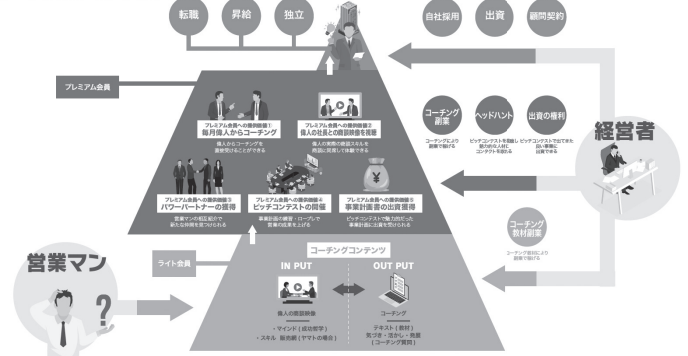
転職
昇給
独立
自社採用
出資
顧問契約

プレミアム会員

プレミアム会員への提供価値1
毎月偉人からコーチング
偉人からコーチングを直接受けることができる

プレミアム会員への提供価値2
偉人の社長との商談映像を視聴
偉人の実際の商談スキルを映像と質問して体験できる

コーチング副業
コーチングにより副業で稼げる

ヘッドハント
ピッチコンテストを通過した人材をヘッドハント

出資の権利
ピッチコンテストで出てきた良い事業に出資できる

経営者

プレミアム会員への提供価値3
パワーパートナーの獲得
営業マンの相互紹介で新たな仲間を見つけられる

プレミアム会員への提供価値4
ピッチコンテストの開催
事業計画の練習・ロープレで営業の出来を上げる

プレミアム会員への提供価値5
事業計画書の出資獲得
ピッチコンテストで魅力的だった事業計画に出資を受けられる

コーチング教材副業
コーチング教材により副業で稼げる

ライト会員
コーチングコンテンツ
IN PUT
OUT PUT
偉人の商談映像
・マインド（成功哲学）
・スキル 販売術（ヤマトの場合）
コーチング
テキスト（教材）
気づき・活かし・発展（コーチング質問）

営業マン
?